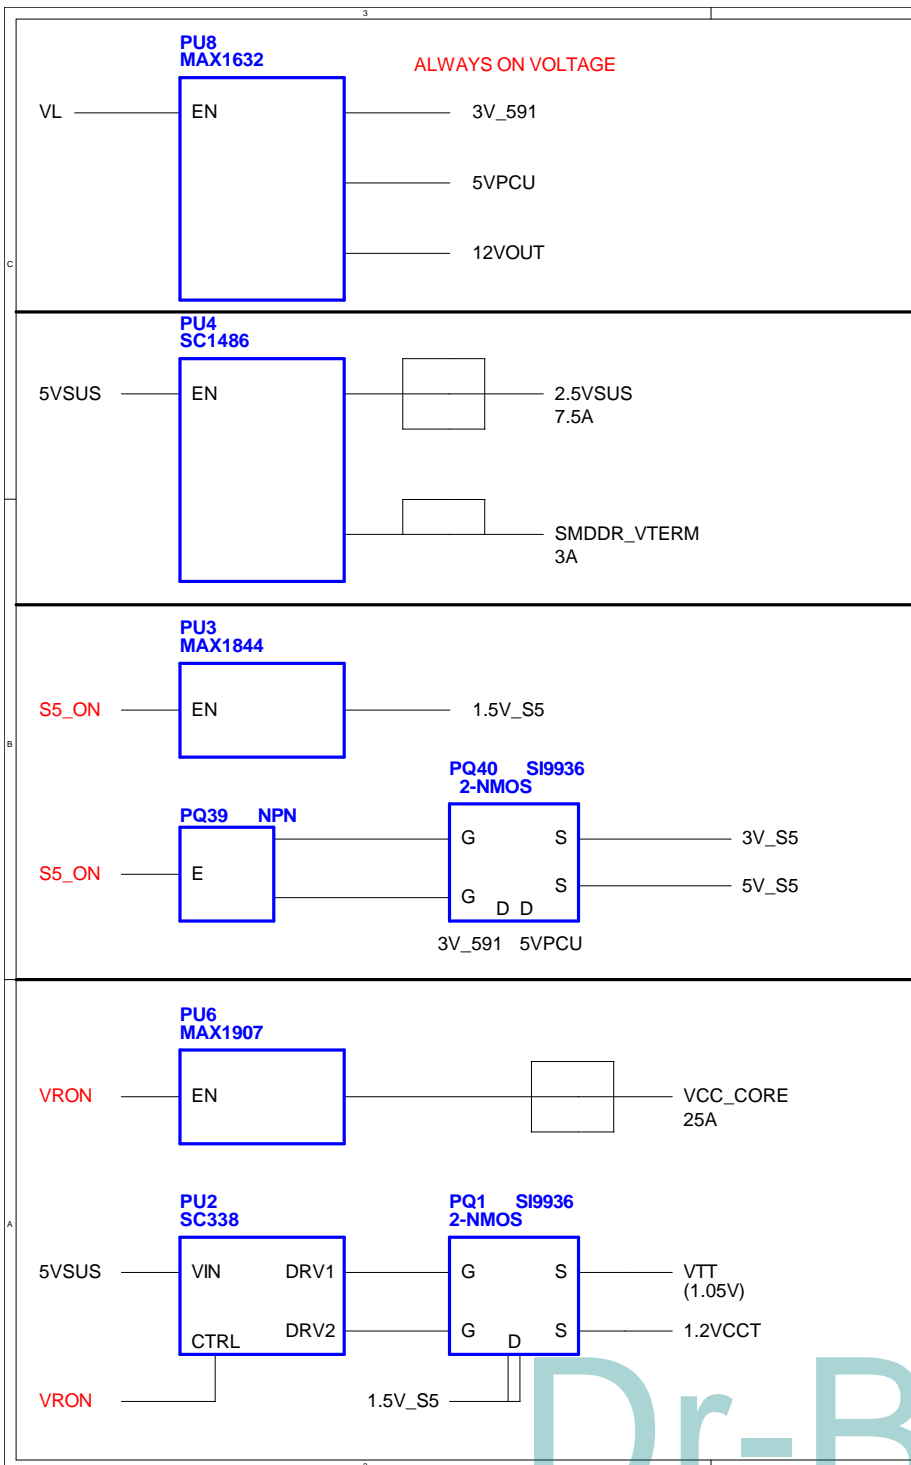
3

PU8
MAX1632

ALWAYS ON VOLTAGE

VL EN 3V_591

5VPCU

12VOUT

C

PU4
SC1486

5VSUS EN 2.5VSUS
7.5A

SMDDR_VTERM
3A

PU3
MAX1844

S5_ON EN 1.5V_S5

B

PQ40 SI9936
2-NMOS

PQ39 NPN

G S 3V_S5

S5_ON E

G S 5V_S5
D D

3V_591 5VPCU

PU6
MAX1907

VRON EN VCC_CORE
25A

PU2
SC338

PQ1 SI9936
2-NMOS

A

5VSUS VIN DRV1 G S VTT
(1.05V)

DRV2 G S 1.2VCCT
CTRL D

VRON 1.5V_S5

Dr-B

2